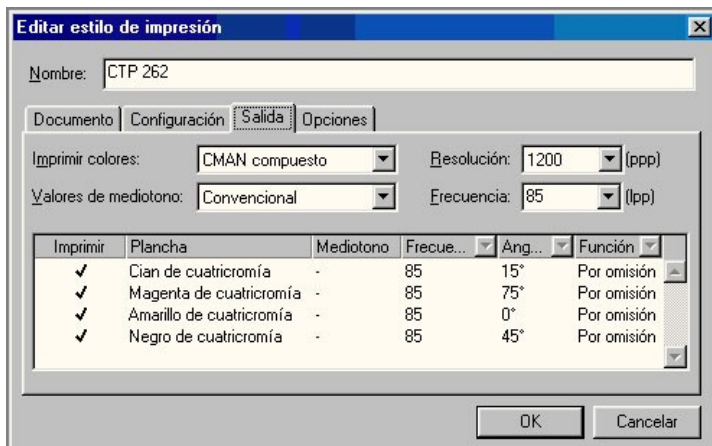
Editar estilo de impresión

Nombre: CTP 262

Documento | Configuración | Salida | Opciones

Imprimir colores: CMAN compuesto
Resolución: 1200 (ppp)
Valores de mediotono: Convencional
Frecuencia: 85 (lpp)

| Imprimir | Plancha | Mediotono | Frecue... | Ang... | Función |
|---|---|---|---|---|---|
| ✓ | Cian de cuatricromía | - | 85 | 15° | Por omisión |
| ✓ | Magenta de cuatricromía | - | 85 | 75° | Por omisión |
| ✓ | Amarillo de cuatricromía | - | 85 | 0° | Por omisión |
| ✓ | Negro de cuatricromía | - | 85 | 45° | Por omisión |

OK
Cancelar